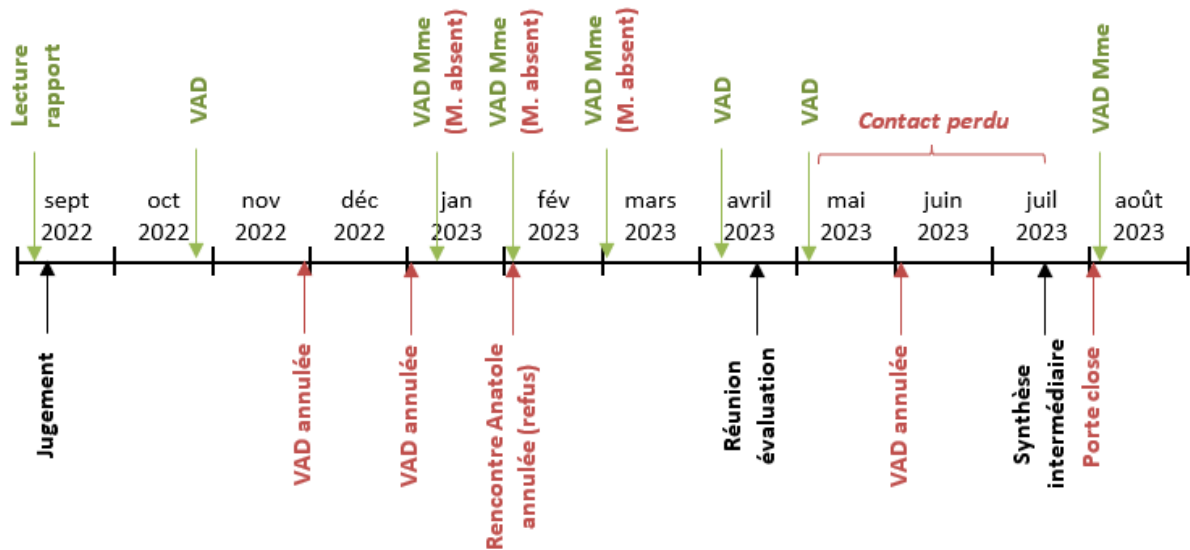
Lecture rapport

VAD

VAD Mme (M. absent)

VAD Mme (M. absent)

VAD Mme (M. absent)

VAD

VAD

Contact perdu

VAD Mme

sept 2022

oct 2022

nov 2022

déc 2022

jan 2023

fév 2023

mars 2023

avril 2023

mai 2023

juin 2023

juil 2023

août 2023

Jugement

VAD annulée

VAD annulée

Rencontre Anatole annulée (refus)

Réunion évaluation

VAD annulée

Synthèse intermédiaire

Porte close